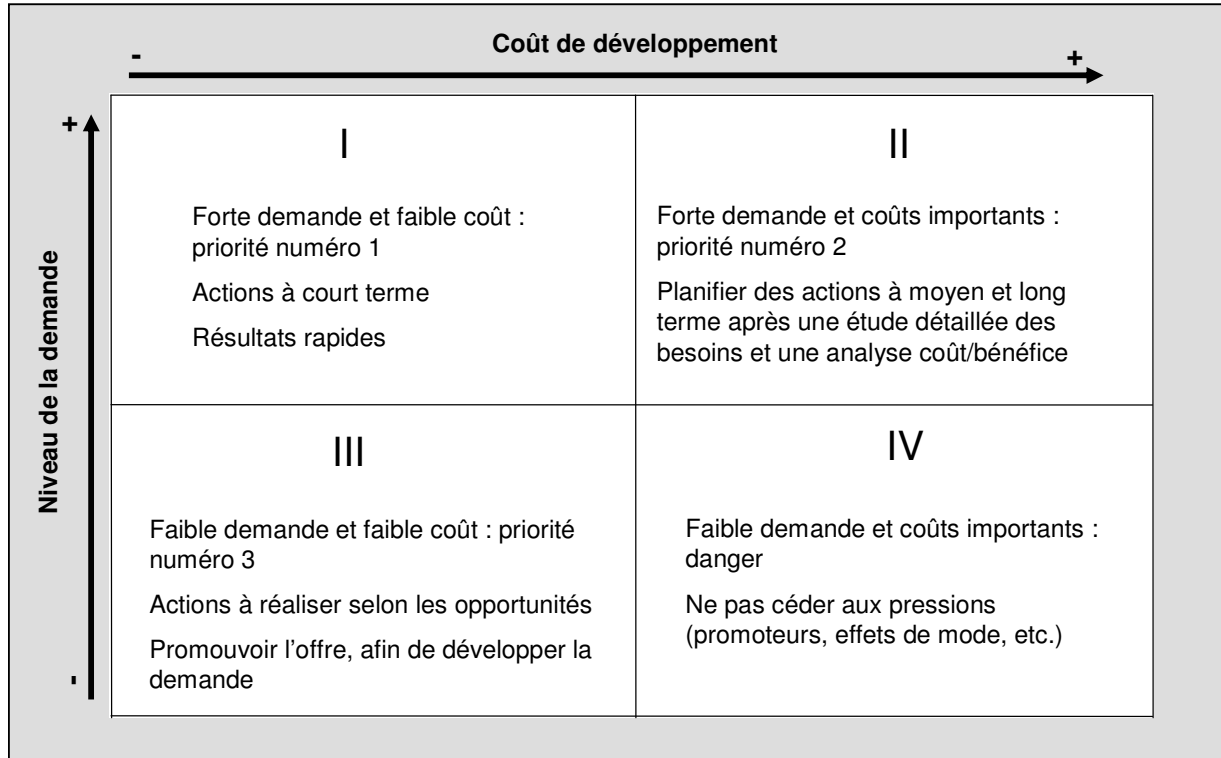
Coût de développement

-

+

+

Niveau de la demande

-

| I | II |
|---|---|
| Forte demande et faible coût : priorité numéro 1<br>Actions à court terme<br>Résultats rapides | Forte demande et coûts importants : priorité numéro 2<br>Planifier des actions à moyen et long terme après une étude détaillée des besoins et une analyse coût/bénéfice |
| III | IV |
| Faible demande et faible coût : priorité numéro 3<br>Actions à réaliser selon les opportunités<br>Promouvoir l'offre, afin de développer la demande | Faible demande et coûts importants : danger<br>Ne pas céder aux pressions (promoteurs, effets de mode, etc.) |